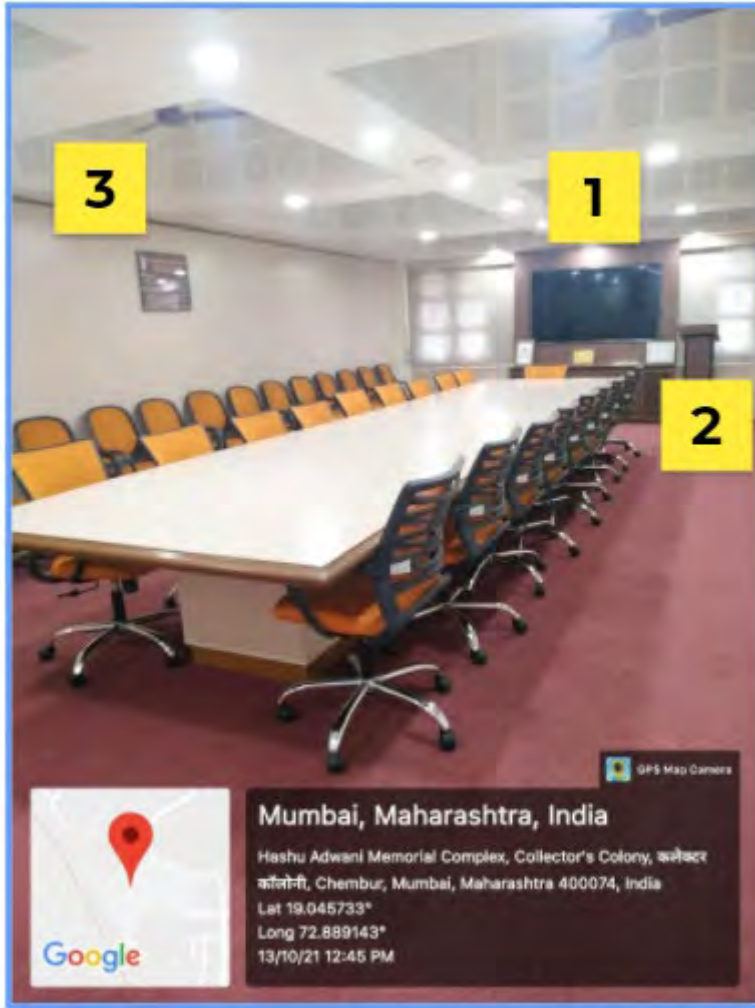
3

1

2

GPS Map Camera

Mumbai, Maharashtra, India

Hashu Adwani Memorial Complex, Collector's Colony, कलेक्टर कॉलोनी, Chembur, Mumbai, Maharashtra 400074, India
Lat 19.045733°
Long 72.889143°
13/10/21 12:45 PM

Google